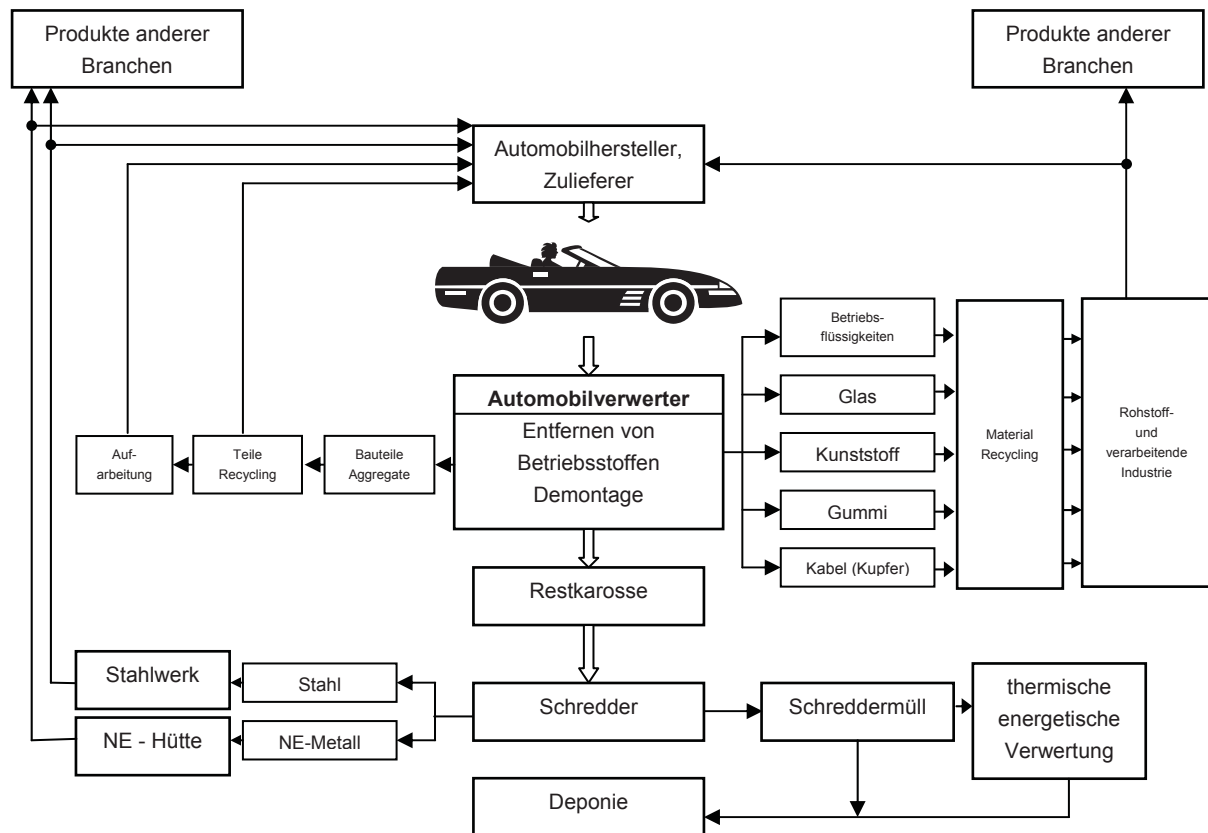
Produkte anderer Branchen

Produkte anderer Branchen

Automobilhersteller, Zulieferer

Betriebsflüssigkeiten

Glas

Kunststoff

Gummi

Kabel (Kupfer)

Material Recycling

Rohstoff- und verarbeitende Industrie

Automobilverwerter

Entfernen von Betriebsstoffen Demontage

Aufarbeitung

Teile Recycling

Bauteile Aggregate

Restkarosse

Stahlwerk

Stahl

NE - Hütte

NE-Metall

Schredder

Schreddermüll

thermische energetische Verwertung

Deponie